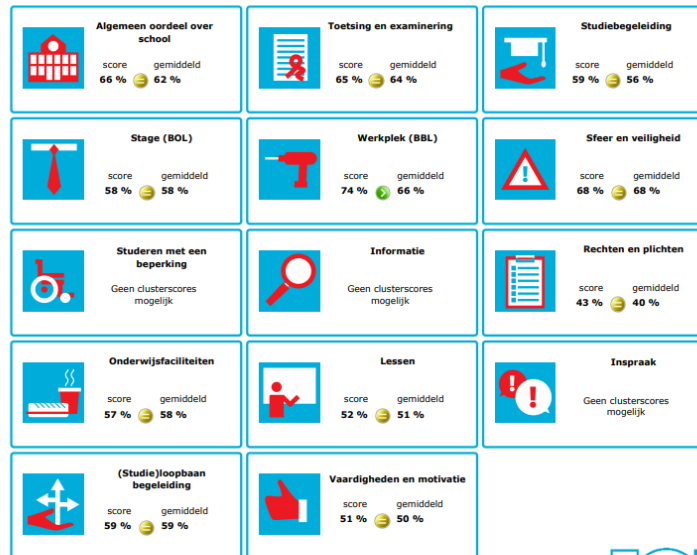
Algemeen oordeel over school
score gemiddeld
66 % 62 %

Toetsing en examinering
score gemiddeld
65 % 64 %

Studiebegeleiding
score gemiddeld
59 % 56 %

Stage (BOL)
score gemiddeld
58 % 58 %

Werkplek (BBL)
score gemiddeld
74 % 66 %

Sfeer en veiligheid
score gemiddeld
68 % 68 %

Studeren met een beperking
Geen clusterscores mogelijk

Informatie
Geen clusterscores mogelijk

Rechten en plichten
score gemiddeld
43 % 40 %

Onderwijsfaciliteiten
score gemiddeld
57 % 58 %

Lessen
score gemiddeld
52 % 51 %

Inspraak
Geen clusterscores mogelijk

(Studie)loopbaan begeleiding
score gemiddeld
59 % 59 %

Vaardigheden en motivatie
score gemiddeld
51 % 50 %